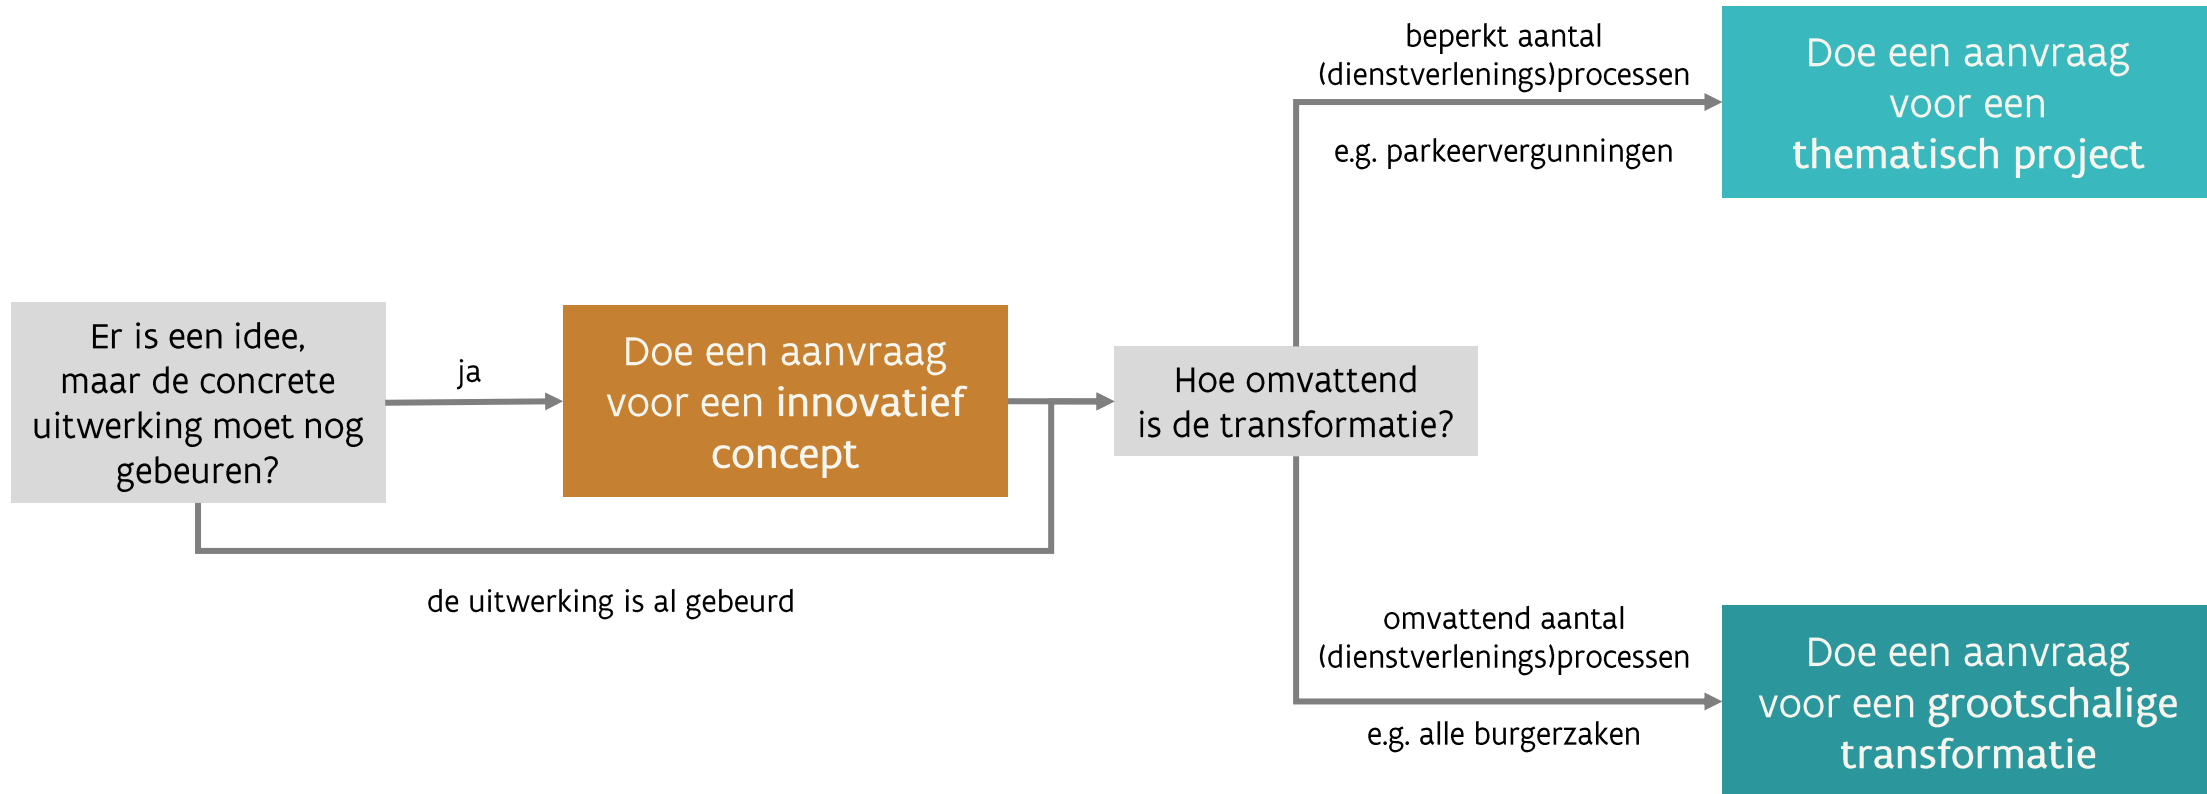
Er is een idee, maar de concrete uitwerking moet nog gebeuren?

ja

Doe een aanvraag voor een innovatief concept

de uitwerking is al gebeurd

Hoe omvattend is de transformatie?

beperkt aantal (dienstverlenings)processen

e.g. parkeervergunningen

Doe een aanvraag voor een thematisch project

omvattend aantal (dienstverlenings)processen

e.g. alle burgerzaken

Doe een aanvraag voor een grootschalige transformatie